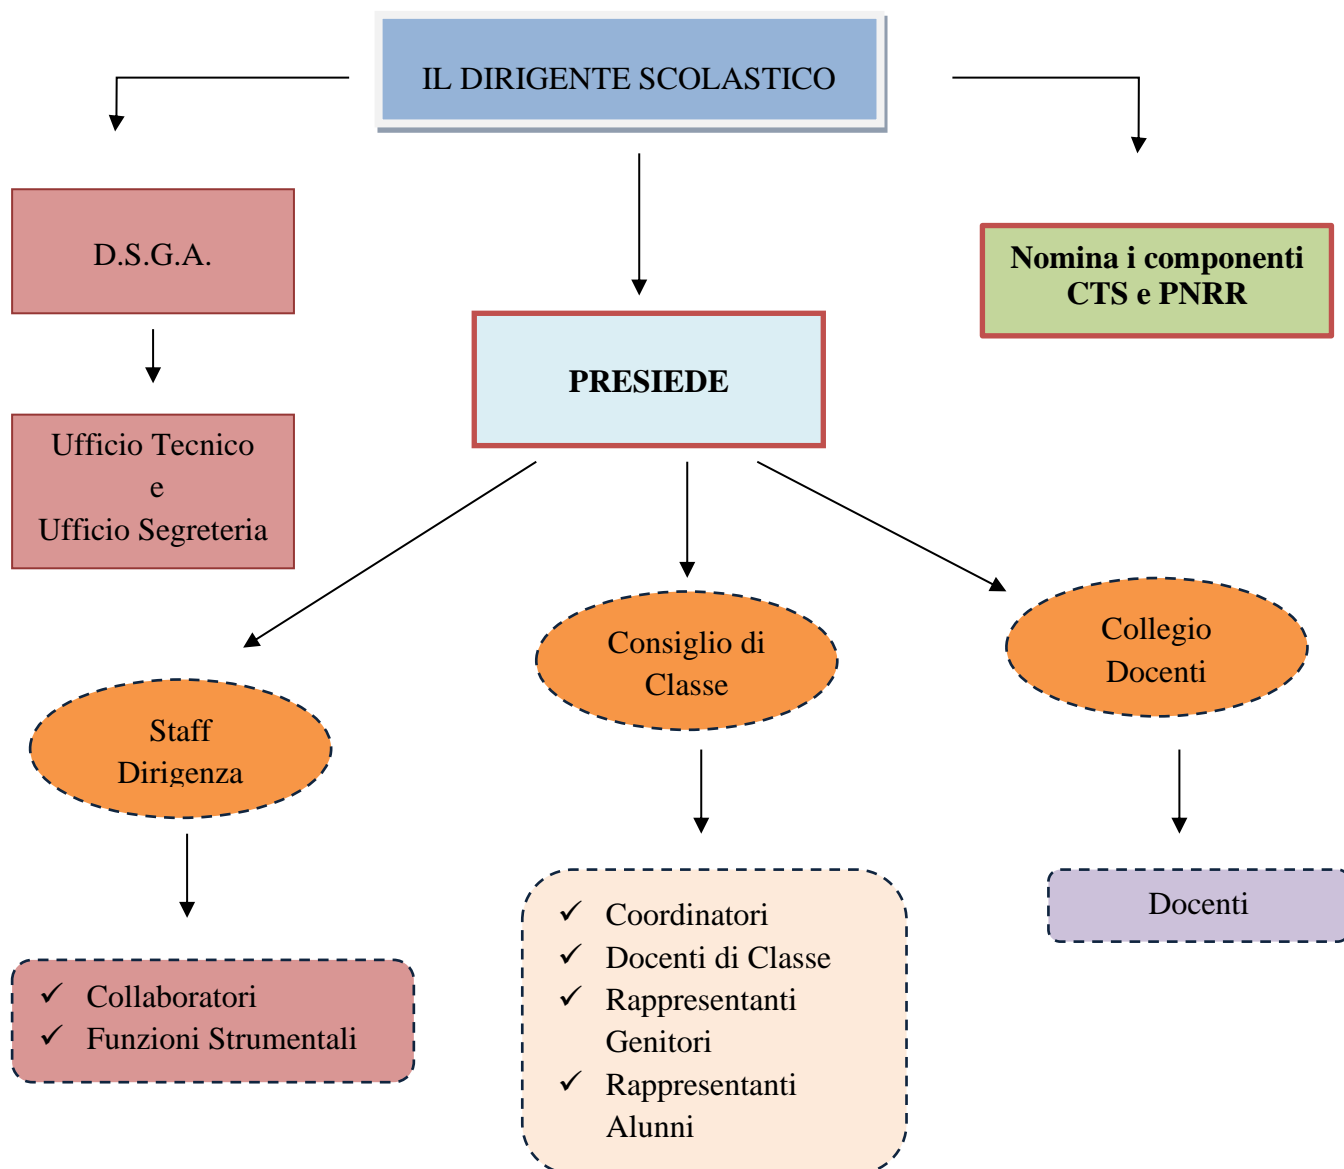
IL DIRIGENTE SCOLASTICO

D.S.G.A.

Nomina i componenti CTS e PNRR

PRESIEDE

Ufficio Tecnico
e
Ufficio Segreteria

Staff Dirigenza

Consiglio di Classe

Collegio Docenti

✓ Collaboratori
✓ Funzioni Strumentali

✓ Coordinatori
✓ Docenti di Classe
✓ Rappresentanti Genitori
✓ Rappresentanti Alunni

Docenti